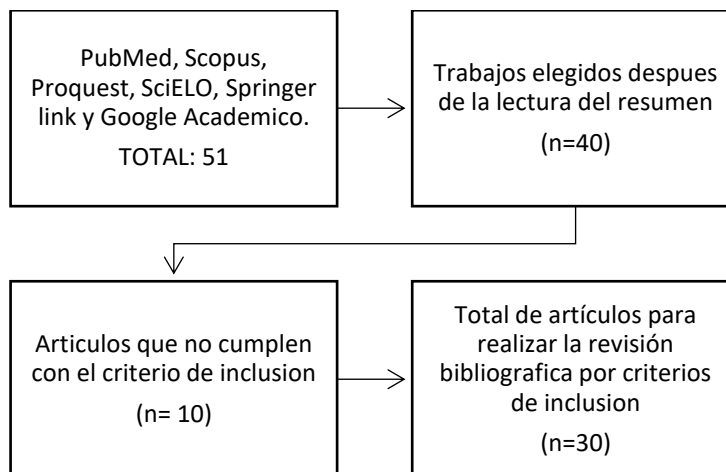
PubMed, Scopus, Proquest, SciELO, Springer link y Google Academico.

TOTAL: 51

Trabajos elegidos despues de la lectura del resumen

(n=40)

Articulos que no cumplen con el criterio de inclusion

(n= 10)

Total de artículos para realizar la revisión bibliografica por criterios de inclusion

(n=30)